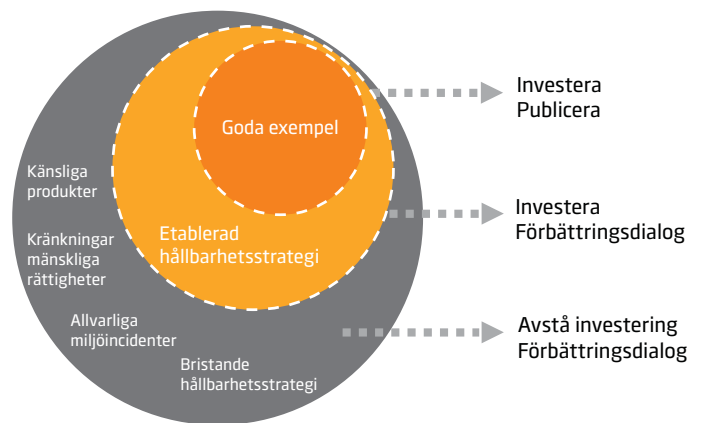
Goda exempel

Etablerad hållbarhetsstrategi

Känsliga produkter

Kränkningar mänskliga rättigheter

Allvarliga miljöincidenter

Bristande hållbarhetsstrategi

Investera
Publicera

Investera
Förbättringsdialog

Avstå investering
Förbättringsdialog